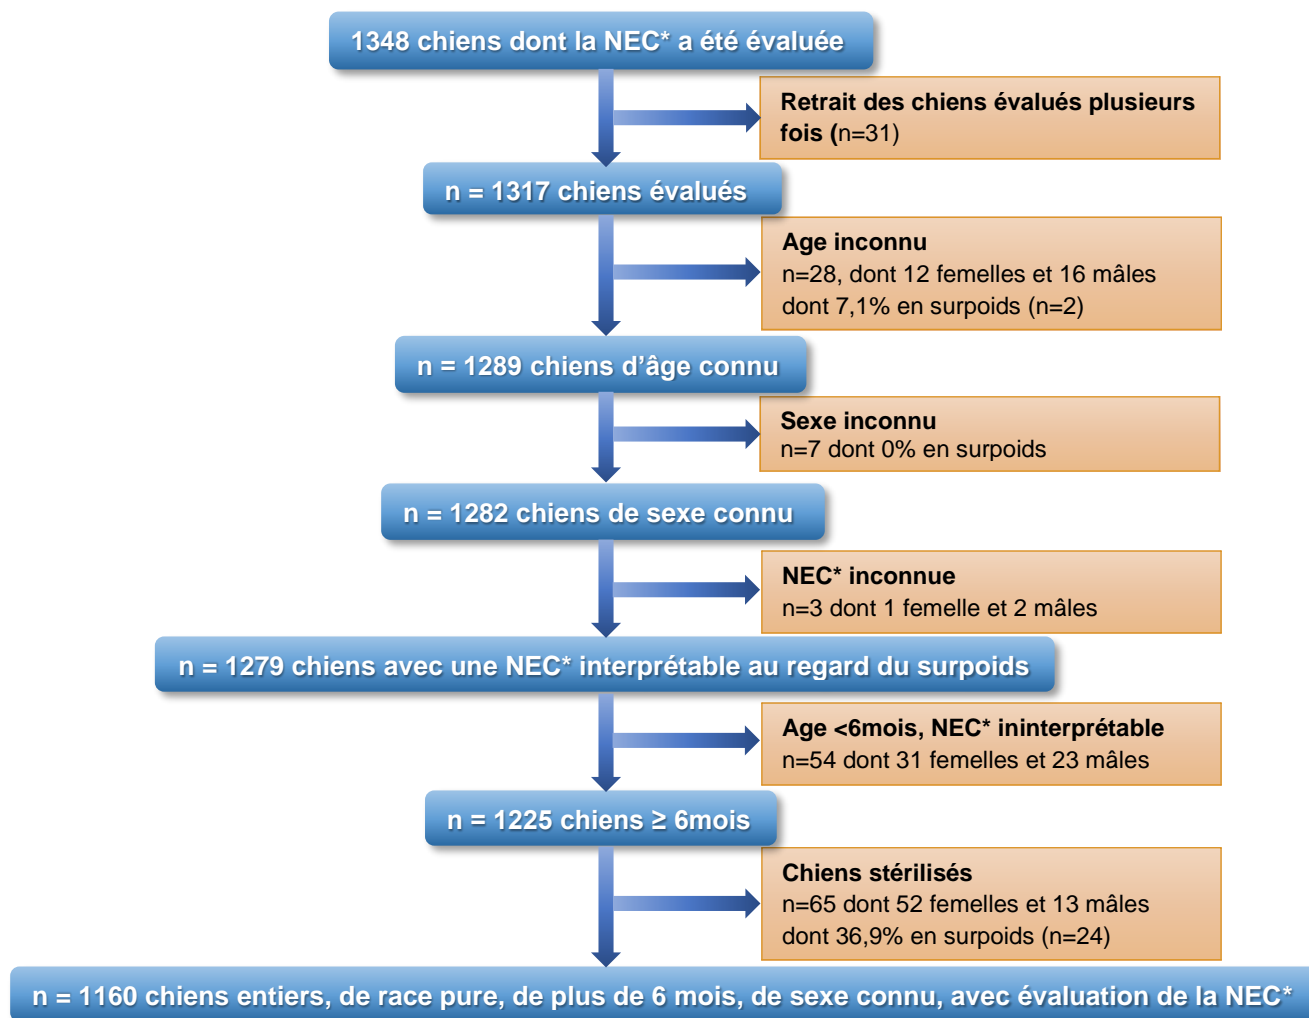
1348 chiens dont la NEC* a été évaluée

Retrait des chiens évalués plusieurs fois (n=31)

n = 1317 chiens évalués

Age inconnu
n=28, dont 12 femelles et 16 mâles
dont 7,1% en surpoids (n=2)

n = 1289 chiens d'âge connu

Sexe inconnu
n=7 dont 0% en surpoids

n = 1282 chiens de sexe connu

NEC* inconnue
n=3 dont 1 femelle et 2 mâles

n = 1279 chiens avec une NEC* interprétable au regard du surpoids

Age <6mois, NEC* ininterprétable
n=54 dont 31 femelles et 23 mâles

n = 1225 chiens ≥ 6mois

Chiens stérilisés
n=65 dont 52 femelles et 13 mâles
dont 36,9% en surpoids (n=24)

n = 1160 chiens entiers, de race pure, de plus de 6 mois, de sexe connu, avec évaluation de la NEC*